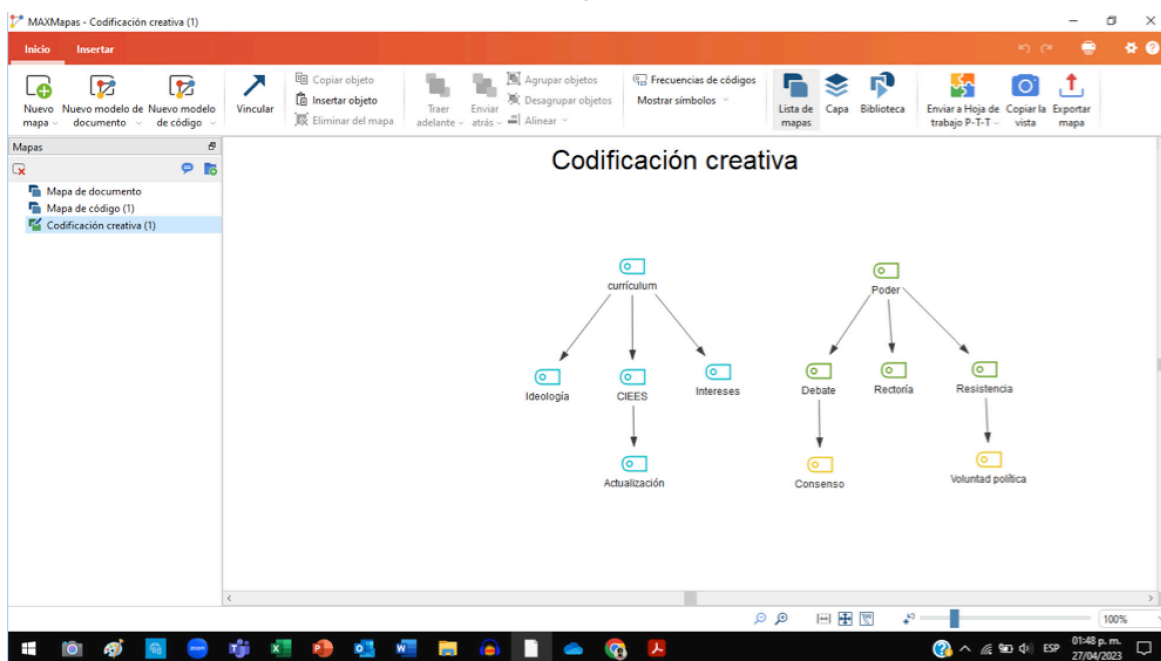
MAXMapas - Codificación creativa (1)

Inicio Insertar

Nuevo mapa Nuevo modelo de documento Nuevo modelo de código Vincular Copiar objeto Insertar objeto Eliminar del mapa Traer adelante Enviar atrás Agrupar objetos Desagrupar objetos Alinear Frecuencias de códigos Mostrar símbolos Lista de mapas Capa Biblioteca Enviar a Hoja de trabajo P-T-T Copiar la vista Exportar mapa

Mapas
Mapa de documento
Mapa de código (1)
Codificación creativa (1)

Codificación creativa

currículum
Ideología
CIEES
Intereses
Actualización
Poder
Debate
Rectoría
Resistencia
Consenso
Voluntad política

100%

ESP 01:48 p. m. 27/04/2023